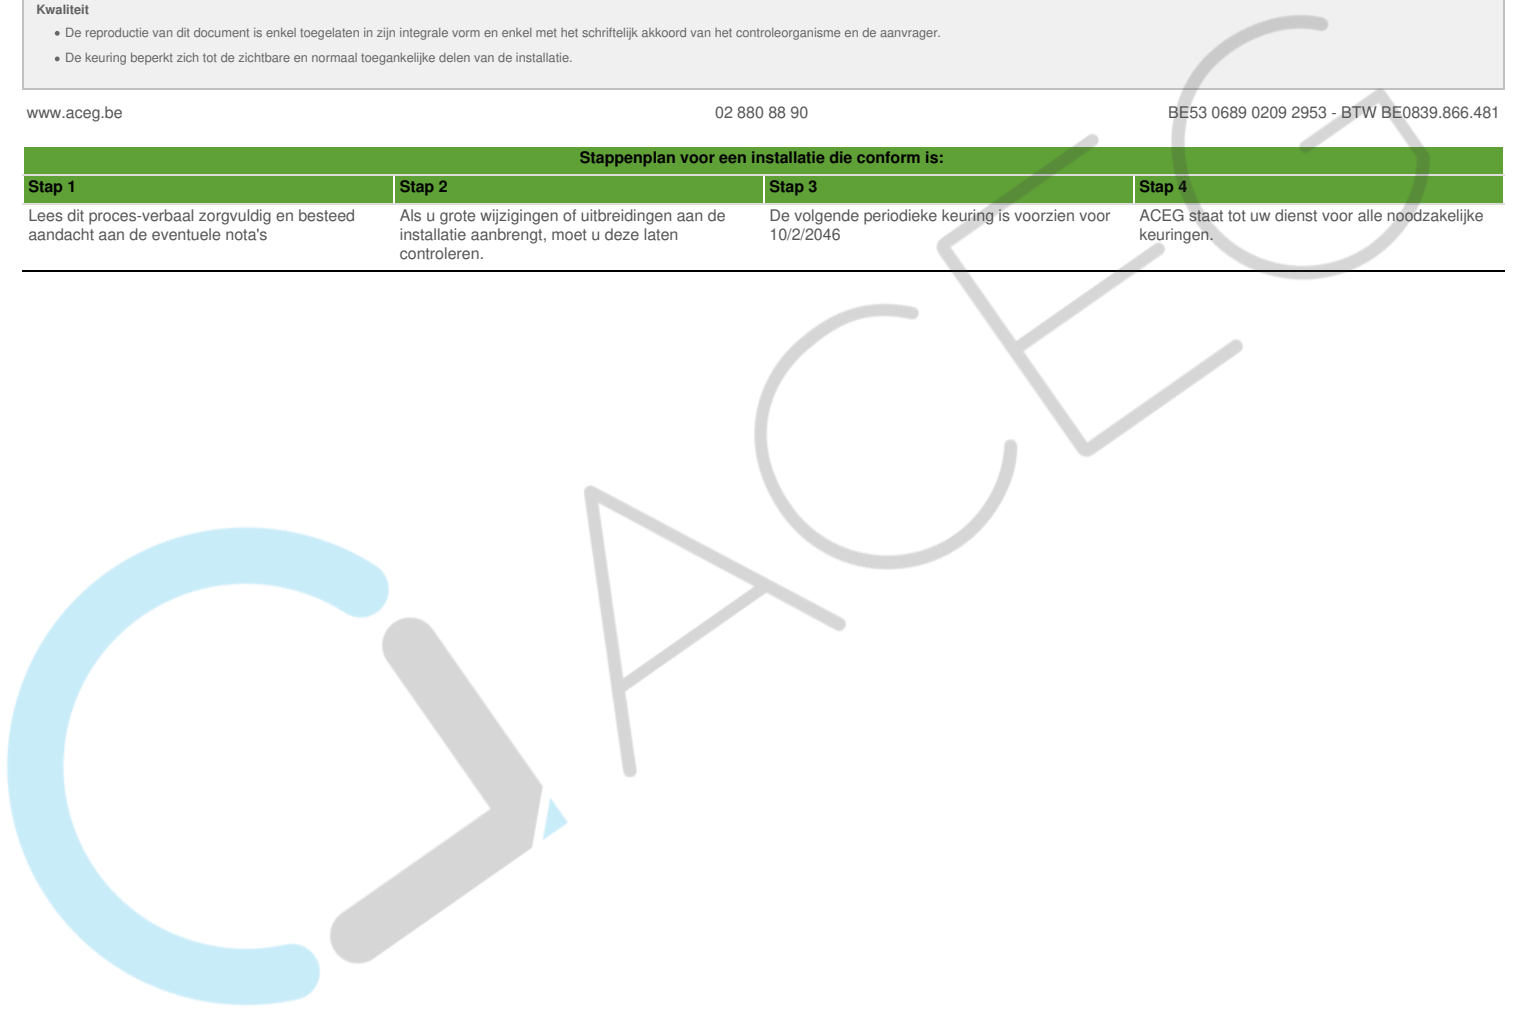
Kwaliteit

- De reproductie van dit document is enkel toegelaten in zijn integrale vorm en enkel met het schriftelijk akkoord van het controleorganisme en de aanvrager.
- De keuring beperkt zich tot de zichtbare en normaal toegankelijke delen van de installatie.

www.aceg.be

02 880 88 90

BE53 0689 0209 2953 - BTW BE0839.866.481

Stappenplan voor een installatie die conform is:

| Stap 1 | Stap 2 | Stap 3 | Stap 4 |
|---|---|---|---|
| Lees dit proces-verbaal zorgvuldig en besteed aandacht aan de eventuele nota's | Als u grote wijzigingen of uitbreidingen aan de installatie aanbrengt, moet u deze laten controleren. | De volgende periodieke keuring is voorzien voor 10/2/2046 | ACEG staat tot uw dienst voor alle noodzakelijke keuringen. |

ACEG